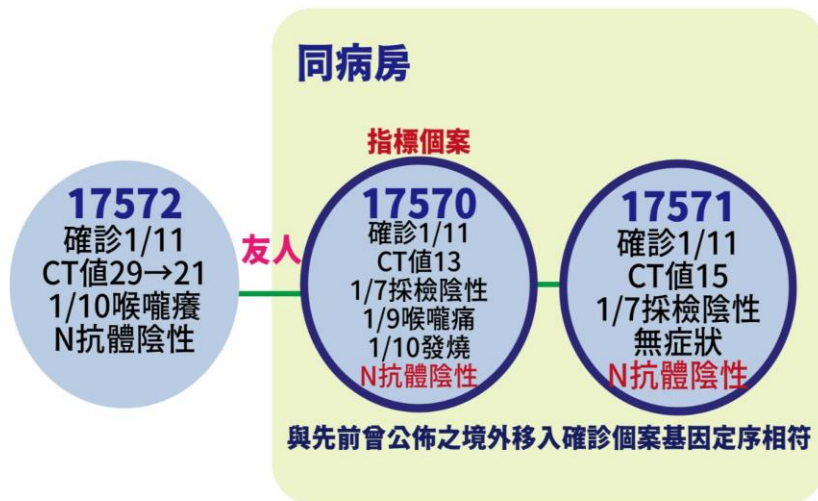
同病房

17572
確診1/11
CT值29→21
1/10喉嚨癢
N抗體陰性

友人

指標個案
17570
確診1/11
CT值13
1/7採檢陰性
1/9喉嚨痛
1/10發燒
N抗體陰性

17571
確診1/11
CT值15
1/7採檢陰性
無症狀
N抗體陰性

與先前曾公佈之境外移入確診個案基因定序相符